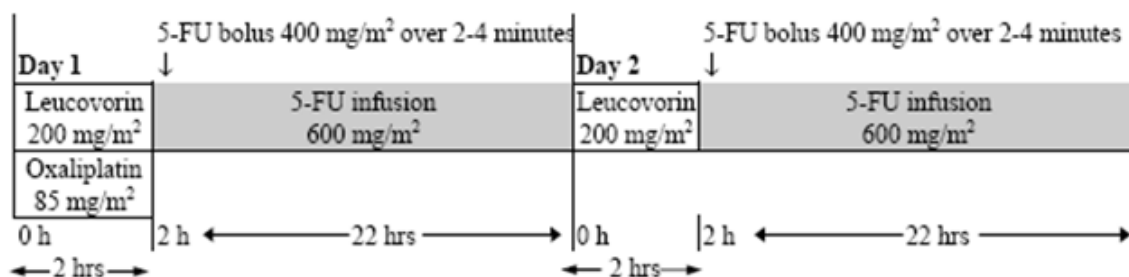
5-FU bolus 400 mg/m$^2$ over 2-4 minutes
Day 1 ↓
Leucovorin 200 mg/m$^2$
5-FU infusion 600 mg/m$^2$
Oxaliplatin 85 mg/m$^2$
0 h
2 h ⟵ 22 hrs ⟶
⟵ 2 hrs ⟶

5-FU bolus 400 mg/m$^2$ over 2-4 minutes
Day 2 ↓
Leucovorin 200 mg/m$^2$
5-FU infusion 600 mg/m$^2$
0 h
2 h ⟵ 22 hrs ⟶
⟵ 2 hrs ⟶